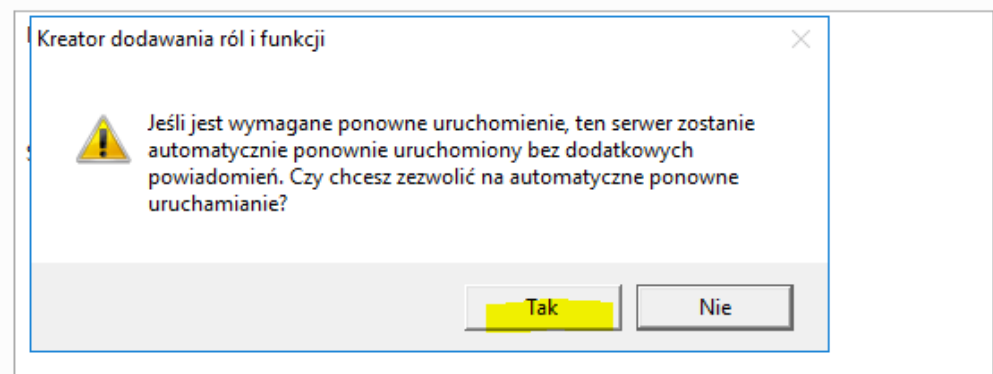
Kreator dodawania ról i funkcji

Jeśli jest wymagane ponowne uruchomienie, ten serwer zostanie automatycznie ponownie uruchomiony bez dodatkowych powiadomień. Czy chcesz zezwolić na automatyczne ponowne uruchamianie?

Tak

Nie